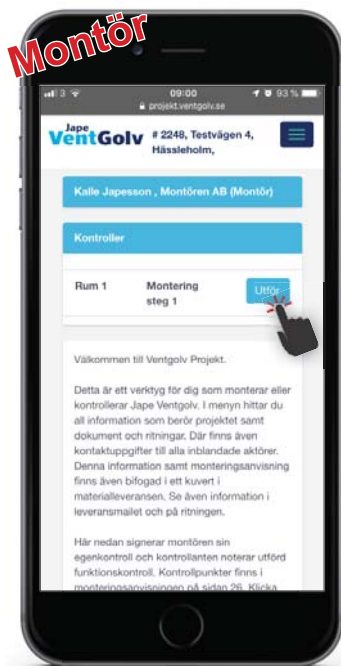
Montör

3
09:00
93 %
projekt.ventgolv.se

Jape
VentGolv
# 2248, Testvägen 4, Hässleholm,

Kalle Japesson , Montören AB (Montör)

Kontroller

Rum 1
Montering steg 1
Utför

Välkommen till Ventgolv Projekt.

Detta är ett verktyg för dig som monterar eller kontrollerar Jape Ventgolv. I menyn hittar du all information som berör projektet samt dokument och ritningar. Där finns även kontaktuppgifter till alla inblandade aktörer. Denna information samt monteringsanvisning finns även bifogad i ett kuvert i materialleveransen. Se även information i leveransmailet och på ritningen.

Här nedan signerar montören sin egenkontroll och kontrollanten noterar utförd funktionskontroll. Kontrollpunkter finns i monteringsanvisningen på sidan 26. Klicka